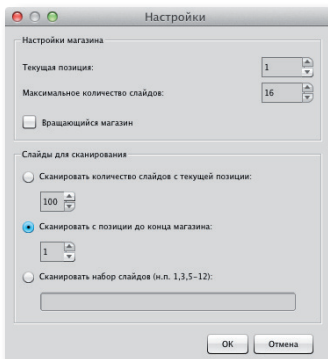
Настройки

Настройки магазина

Текущая позиция: 1

Максимальное количество слайдов: 16

Вращающийся магазин

Слайды для сканирования

Сканировать количество слайдов с текущей позиции:

100

Сканировать с позиции до конца магазина:

1

Сканировать набор слайдов (н.п. 1,3,5–12):

OK Отмена